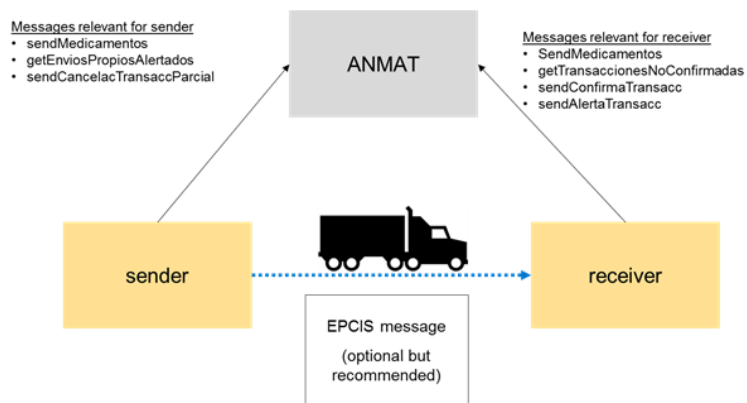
Messages relevant for sender
• sendMedicamentos
• getEnviosPropiosAlertados
• sendCancelacTransaccParcial

ANMAT

Messages relevant for receiver
• SendMedicamentos
• getTransaccionesNoConfirmadas
• sendConfirmaTransacc
• sendAlertaTransacc

sender

receiver

EPCIS message

(optional but recommended)